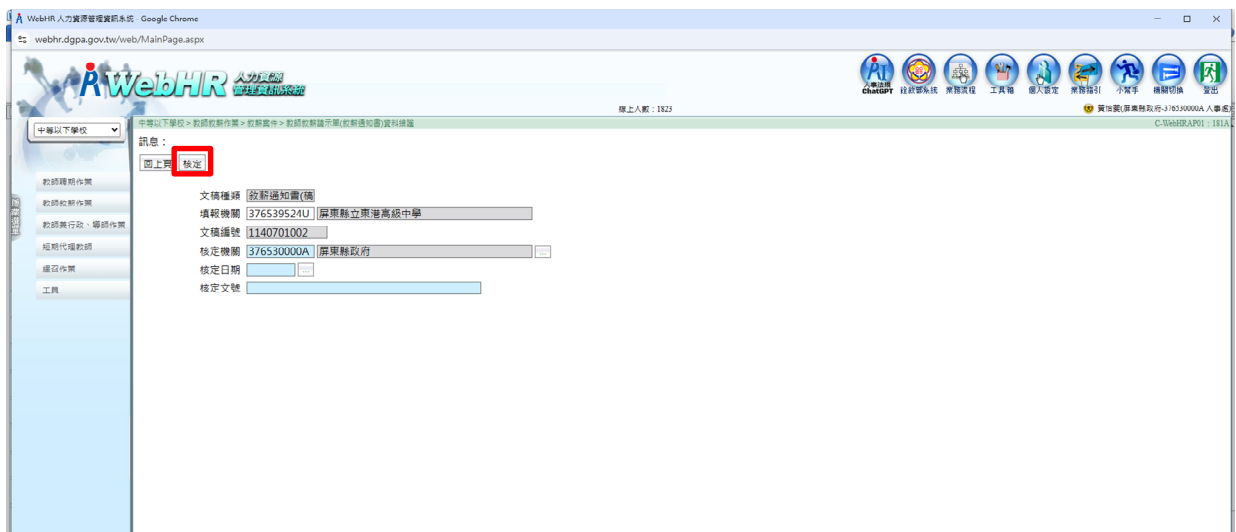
WebHR 人力資源管理資訊系統 - Google Chrome

webhr.dgpa.gov.tw/web/MainPage.aspx

WebHR 人力資源 管理資訊系統

人事法規 ChatGPT 銓敘部系統 業務流程 工具箱 個人設定 業務指引 小幫手 機關切換 登出

線上人數：1823

黃怡麥(屏東縣政府-376530000A 人事處)

中等以下學校

中等以下學校 > 教師敘薪作業 > 敘薪案件 > 教師敘薪請示單(敘薪通知書)資料維護

C-WebHRAP01：181A

訊息：

回上頁 核定

教師聘期作業

教師敘薪作業

教師兼行政、導師作業

短期代理教師

遴召作業

工具

文稿種類 敘薪通知書(稿

填報機關 376539524U 屏東縣立東港高級中學

文稿編號 1140701002

核定機關 376530000A 屏東縣政府

核定日期

核定文號